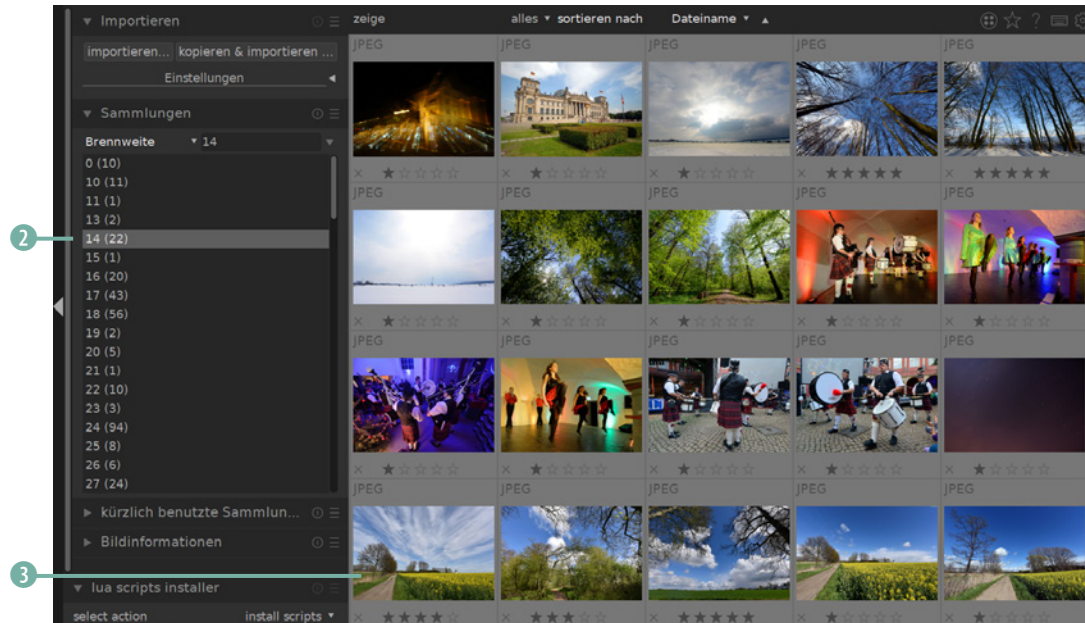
Importieren

importieren… kopieren & importieren …

Einstellungen

Sammlungen

Brennweite 14

0 (10)
10 (11)
11 (1)
13 (2)
14 (22)
15 (1)
16 (20)
17 (43)
18 (56)
19 (2)
20 (5)
21 (1)
22 (10)
23 (3)
24 (94)
25 (8)
26 (6)
27 (24)

kürzlich benutzte Sammlun…

Bildinformationen

lua scripts installer

select action install scripts

2

3

zeige alles sortieren nach Dateiname

JPEG JPEG JPEG JPEG JPEG
JPEG JPEG JPEG JPEG JPEG
JPEG JPEG JPEG JPEG JPEG
JPEG JPEG JPEG JPEG JPEG